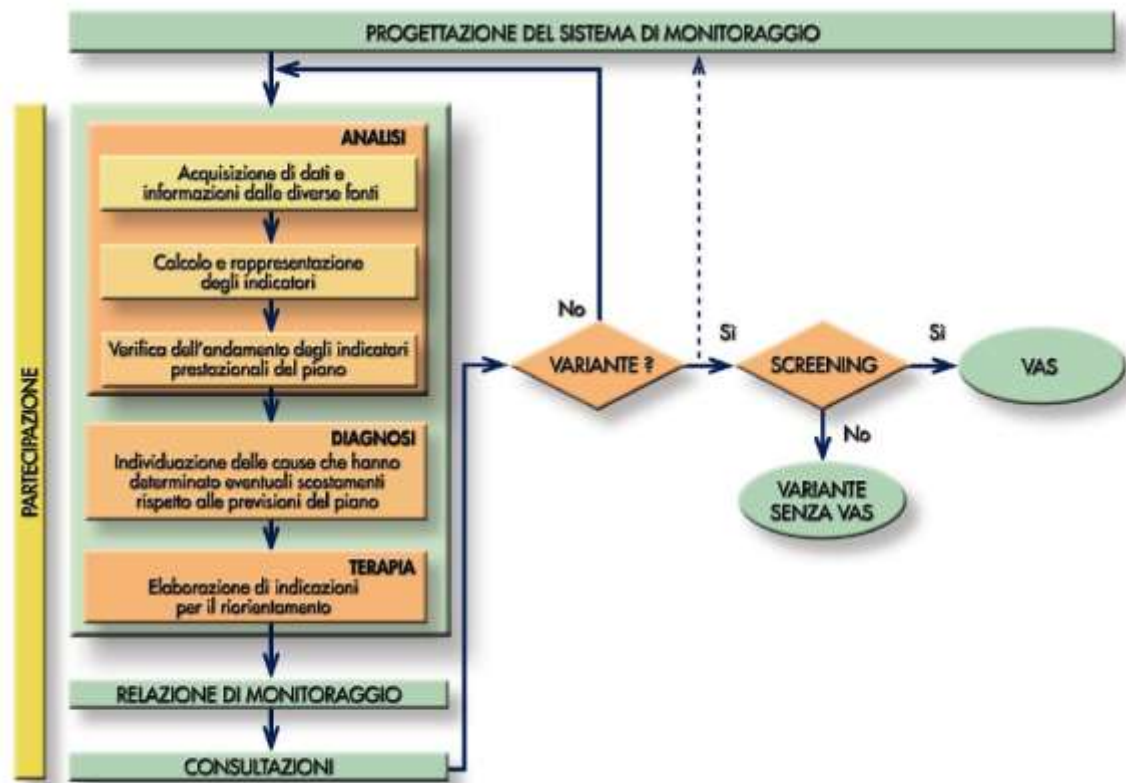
PROGETTAZIONE DEL SISTEMA DI MONITORAGGIO

PARTECIPAZIONE

ANALISI

Acquisizione di dati e informazioni dalle diverse fonti

Calcolo e rappresentazione degli indicatori

Verifica dell'andamento degli indicatori prestazionali del piano

DIAGNOSI

Individuazione delle cause che hanno determinato eventuali scostamenti rispetto alle previsioni del piano

TERAPIA

Elaborazione di indicazioni per il riorientamento

RELAZIONE DI MONITORAGGIO

CONSULTAZIONI

No

VARIANTE ?

Sì

SCREENING

Sì

VAS

No

VARIANTE SENZA VAS